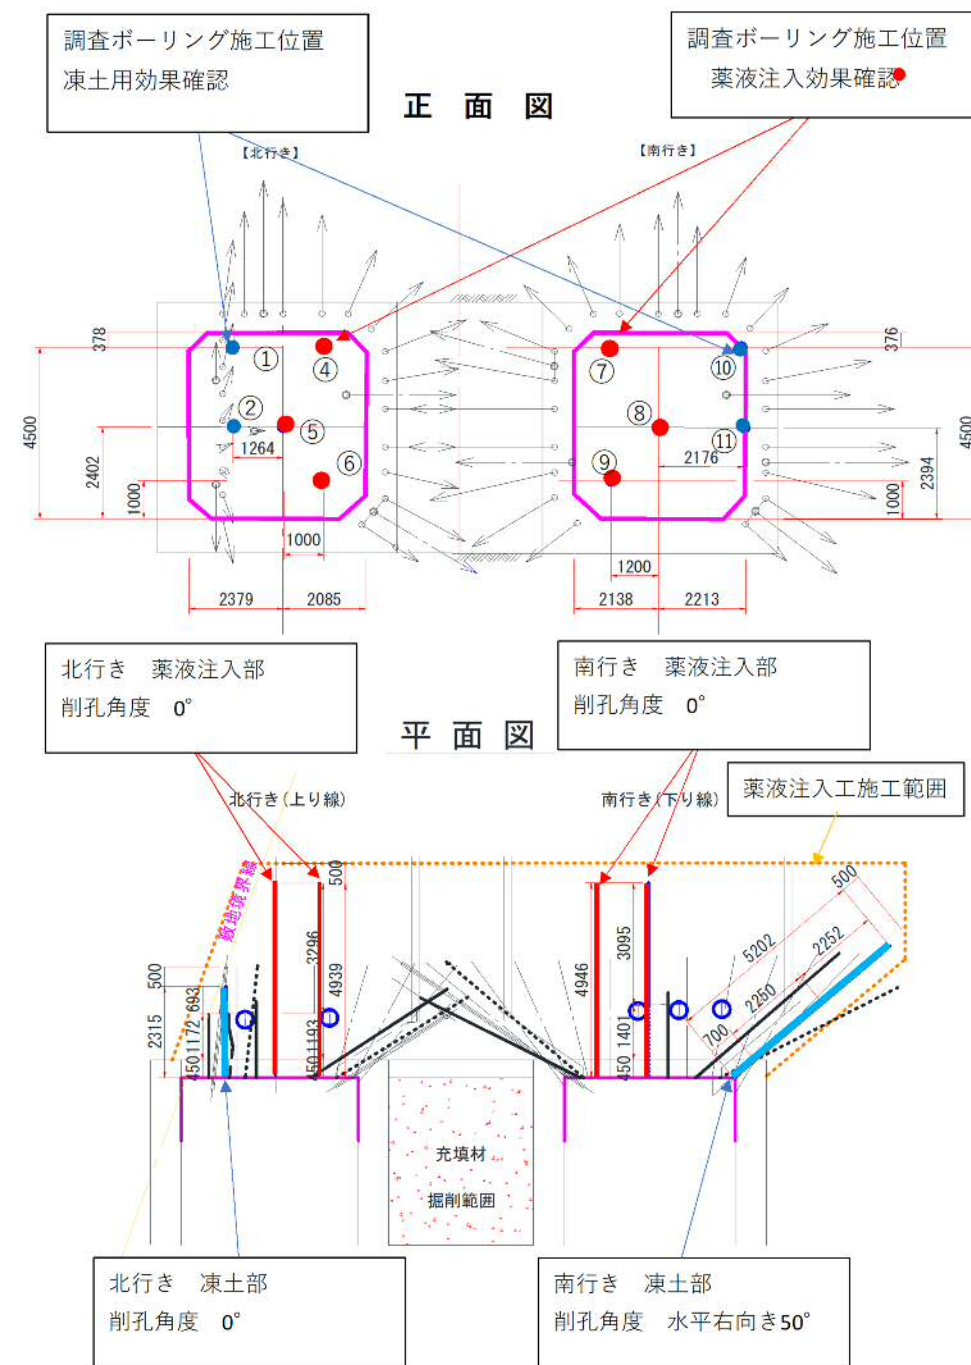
調査ボーリング施工位置
凍土用効果確認

調査ボーリング施工位置
薬液注入効果確認

正 面 図

【北行き】

【南行き】

378

376

4500

4500

①
②
④
⑤
⑥
⑦
⑧
⑨
⑩
⑪

1264

2402

1000

1000

2379

2085

2176

2394

1000

1200

2138

2213

北行き 薬液注入部
削孔角度 0°

南行き 薬液注入部
削孔角度 0°

平 面 図

北行き(上り線)

南行き(下り線)

薬液注入工施工範囲

敷地境界線

500

3296

4939

1193

450

500

693

1172

450

2315

4946

3095

1401

450

500

5202

2252

2250

700

充填材

掘削範囲

北行き 凍土部
削孔角度 0°

南行き 凍土部
削孔角度 水平右向き50°